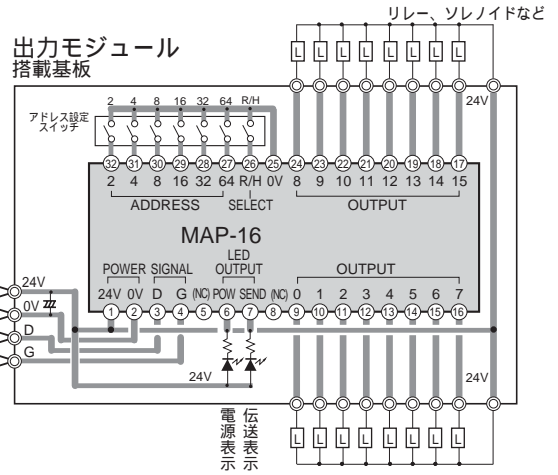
リレー、ソレノイドなど

出力モジュール
搭載基板

アドレス設定スイッチ

2 4 8 16 32 64 R/H

L L L L L L L L

24V

32 31 30 29 28 27 26 25 24 23 22 21 20 19 18 17

2 4 8 16 32 64 R/H 0V 8 9 10 11 12 13 14 15

ADDRESS SELECT OUTPUT

MAP-16

POWER SIGNAL LED OUTPUT OUTPUT

24V 0V D G (NC) POW SEND (NC) 0 1 2 3 4 5 6 7

1 2 3 4 5 6 7 8 9 10 11 12 13 14 15 16

24V
0V
D
G

24V

24V

L L L L L L L L

電源表示
伝送表示